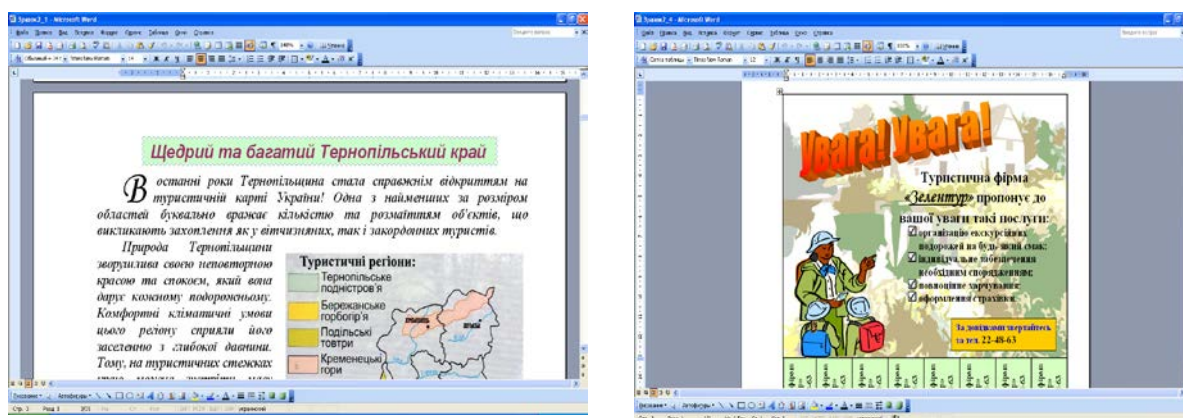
Зразок2_1 - Microsoft Word

Щедрий та багатий Тернопільський край

В останні роки Тернопільщина стала справжнім відкриттям на туристичній карті України! Одна з найменших за розміром областей буквально вражає кількістю та розмаїттям об'єктів, що викликають захоплення як у вітчизняних, так і закордонних туристів.

Природа Тернопільщини зворушлива своєю неповторною красою та спокоєм, який вона дарує кожному подорожньому. Комфортні кліматичні умови цього регіону сприяли його заселенню з глибокої давнини. Тому, на туристичних стежках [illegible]

Туристичні регіони:
Тернопільське подністров'я
Бережанське горбогір'я
Подільські товтри
Кременецькі гори

Зразок2_4 - Microsoft Word

Увага! Увага!

Туристична фірма «Зелентур» пропонує до вашої уваги такі послуги:
☑ організацію екскурсійних подорожей на будь-який смак;
☑ індивідуальне забезпечення необхідним спорядженням;
☑ повноцінне харчування;
☑ оформлення страховки.

За довідками звертайтесь за тел. 22-48-63